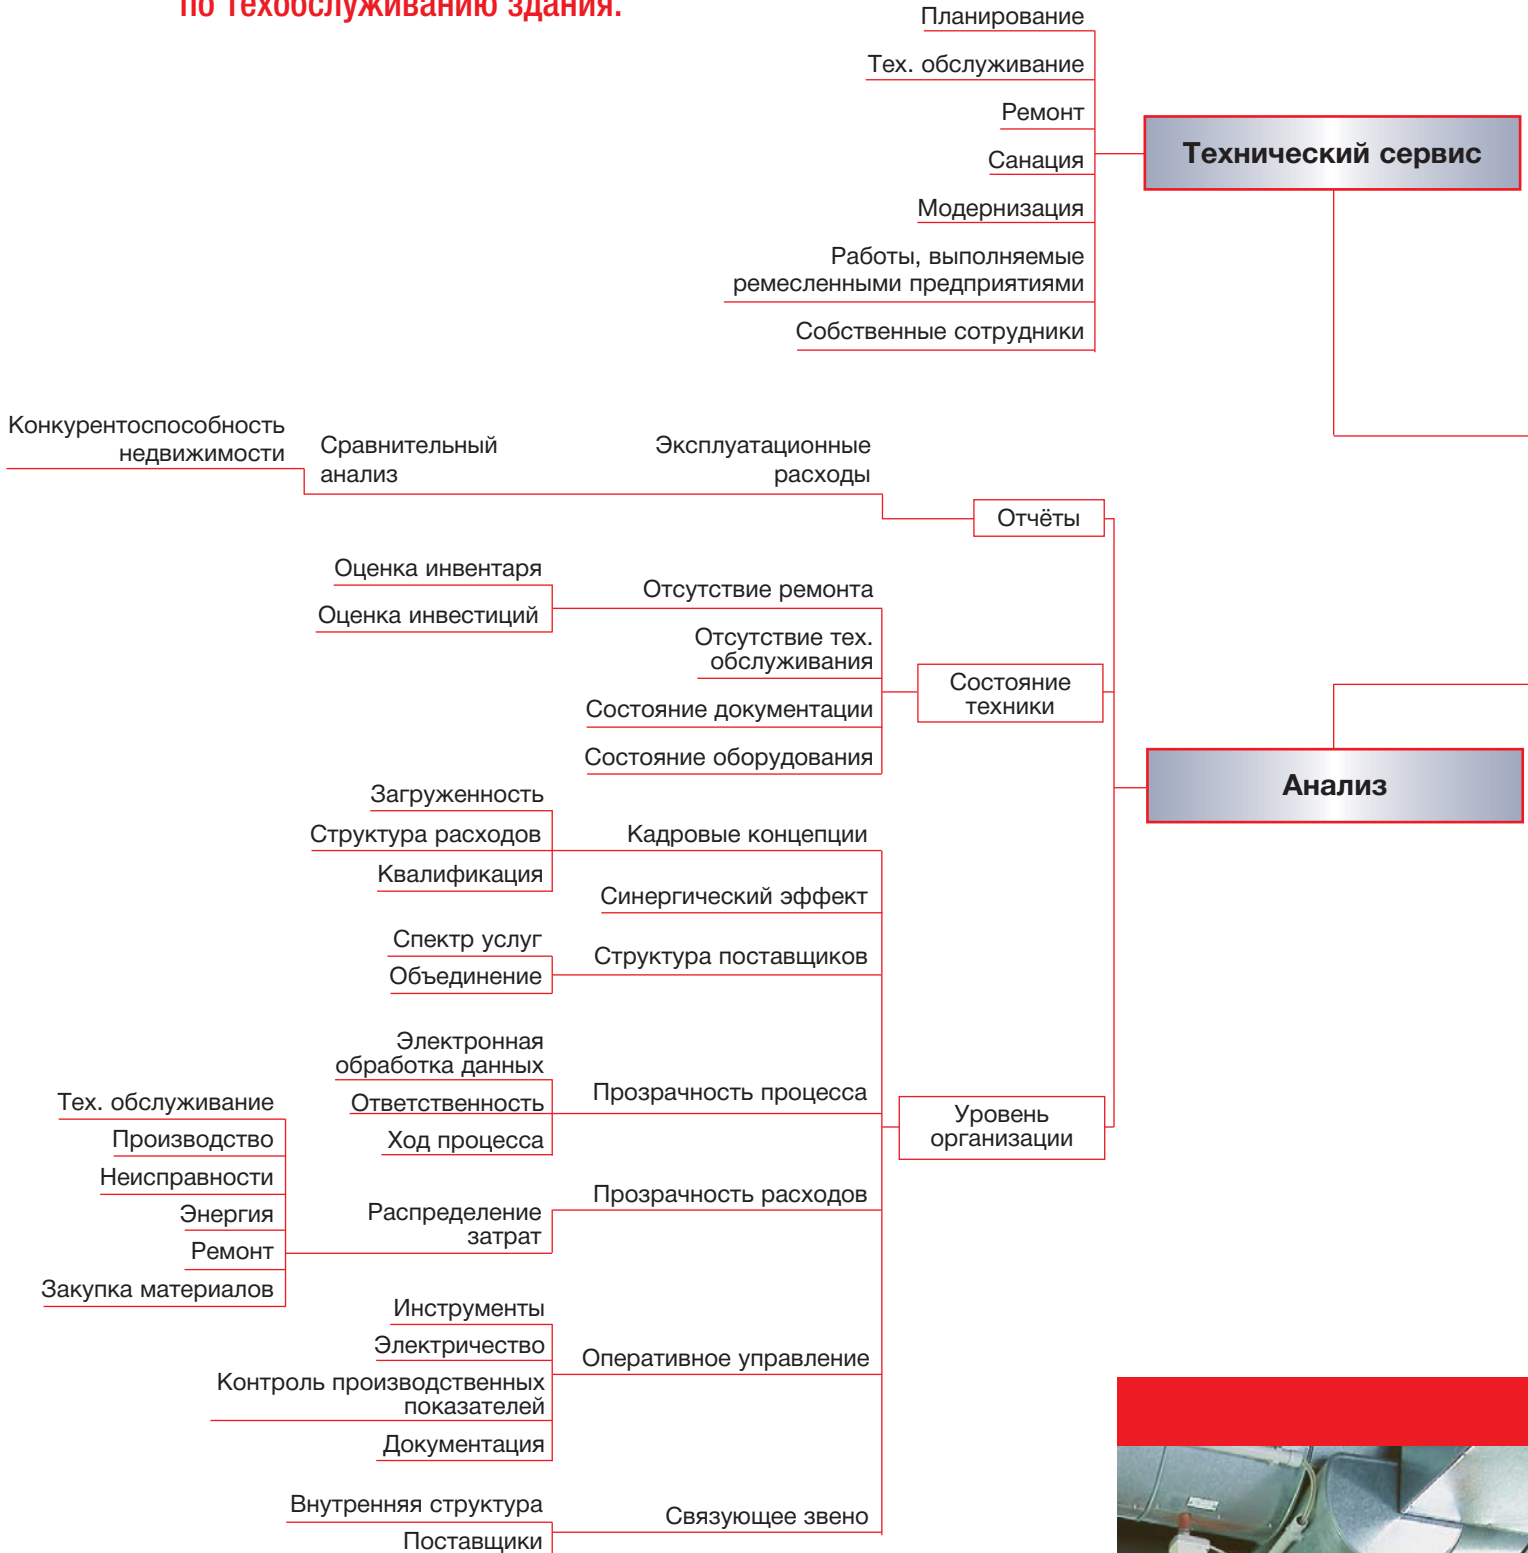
по техобслуживанию здания.

Планирование
Тех. обслуживание
Ремонт
Санация
Модернизация
Работы, выполняемые ремесленными предприятиями
Собственные сотрудники

Технический сервис

Конкурентоспособность недвижимости
Сравнительный анализ
Эксплуатационные расходы
Отчёты

Оценка инвентаря
Оценка инвестиций
Отсутствие ремонта
Отсутствие тех. обслуживания
Состояние документации
Состояние оборудования
Состояние техники

Анализ

Загруженность
Структура расходов
Квалификация
Кадровые концепции
Синергический эффект
Спектр услуг
Объединение
Структура поставщиков

Электронная обработка данных
Ответственность
Ход процесса
Прозрачность процесса
Уровень организации

Тех. обслуживание
Производство
Неисправности
Энергия
Ремонт
Закупка материалов
Распределение затрат
Прозрачность расходов

Инструменты
Электричество
Контроль производственных показателей
Документация
Оперативное управление

Внутренняя структура
Поставщики
Связующее звено